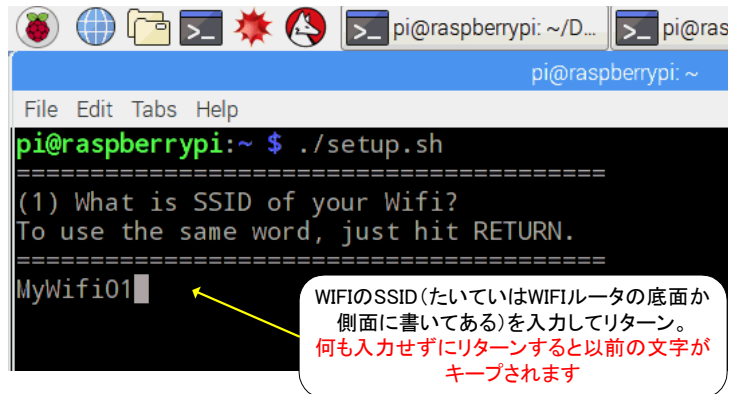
pi@raspberrypi: ~/D... pi@ras

pi@raspberrypi: ~

File Edit Tabs Help

pi@raspberrypi:~ $ ./setup.sh
==========================================
(1) What is SSID of your Wifi?
To use the same word, just hit RETURN.
==========================================
MyWifi01

WIFIのSSID(たいていはWIFIルータの底面か側面に書いてある)を入力してリターン。
何も入力せずにリターンすると以前の文字がキープされます